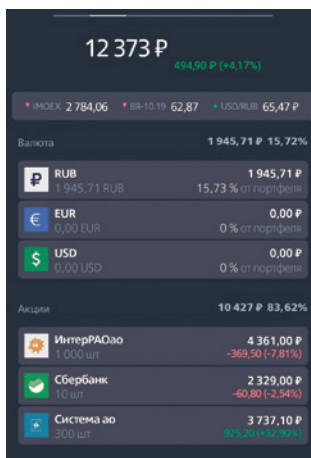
12 373 ₽
494,90 ₽ (+4,17%)

▼ IMOEX 2 784,06 ▼ BR-10.19 62,87 ▲ USD/RUB 65,47 ₽

Валюта 1 945,71 ₽ 15,72%

₽ RUB 1 945,71 ₽
1 945,71 RUB 15,73 % от портфеля

€ EUR 0,00 ₽
0,00 EUR 0 % от портфеля

$ USD 0,00 ₽
0,00 USD 0 % от портфеля

Акции 10 427 ₽ 83,62%

ИнтерРАОао 4 361,00 ₽
1 000 шт -369,50 (-7,81%)

Сбербанк 2 329,00 ₽
10 шт -60,80 (-2,54%)

Система ао 3 737,10 ₽
300 шт 925,20 (+32,90%)